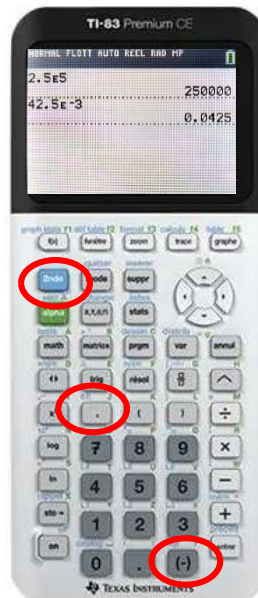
TI-83 Premium CE

NORMAL FLOTT AUTO REEL RAD MP

2.5E5

250000

42.5E-3

0.0425

f(x)

fenêtre

zoom

trace

graphe

2nde

mode

suppr

alpha

X,T,θ,n

stats

math

matrice

prgm

var

annul

trig

résol

^

÷

×

log

7

8

9

ln

4

5

6

−

sto→

1

2

3

+

on

0

.

(-)

entrer

TEXAS INSTRUMENTS